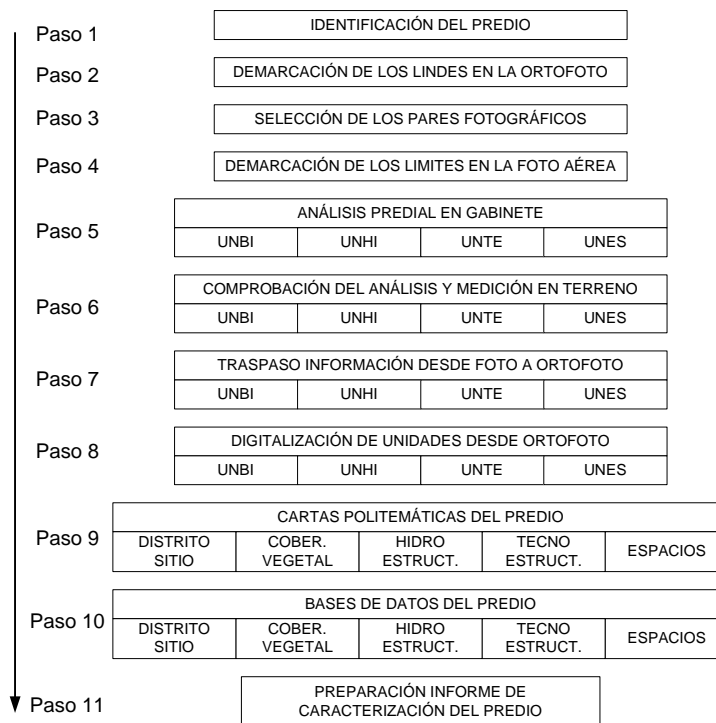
Paso 1 IDENTIFICACIÓN DEL PREDIO

Paso 2 DEMARCACIÓN DE LOS LINDES EN LA ORTOFOTO

Paso 3 SELECCIÓN DE LOS PARES FOTOGRÁFICOS

Paso 4 DEMARCACIÓN DE LOS LIMITES EN LA FOTO AÉREA

Paso 5

| ANÁLISIS PREDIAL EN GABINETE | | | |
|---|---|---|---|
| UNBI | UNHI | UNTE | UNES |

Paso 6

| COMPROBACIÓN DEL ANÁLISIS Y MEDICIÓN EN TERRENO | | | |
|---|---|---|---|
| UNBI | UNHI | UNTE | UNES |

Paso 7

| TRASPASO INFORMACIÓN DESDE FOTO A ORTOFOTO | | | |
|---|---|---|---|
| UNBI | UNHI | UNTE | UNES |

Paso 8

| DIGITALIZACIÓN DE UNIDADES DESDE ORTOFOTO | | | |
|---|---|---|---|
| UNBI | UNHI | UNTE | UNES |

Paso 9

| CARTAS POLITEMÁTICAS DEL PREDIO | | | | |
|---|---|---|---|---|
| DISTRITO SITIO | COBER. VEGETAL | HIDRO ESTRUCT. | TECNO ESTRUCT. | ESPACIOS |

Paso 10

| BASES DE DATOS DEL PREDIO | | | | |
|---|---|---|---|---|
| DISTRITO SITIO | COBER. VEGETAL | HIDRO ESTRUCT. | TECNO ESTRUCT. | ESPACIOS |

Paso 11 PREPARACIÓN INFORME DE CARACTERIZACIÓN DEL PREDIO